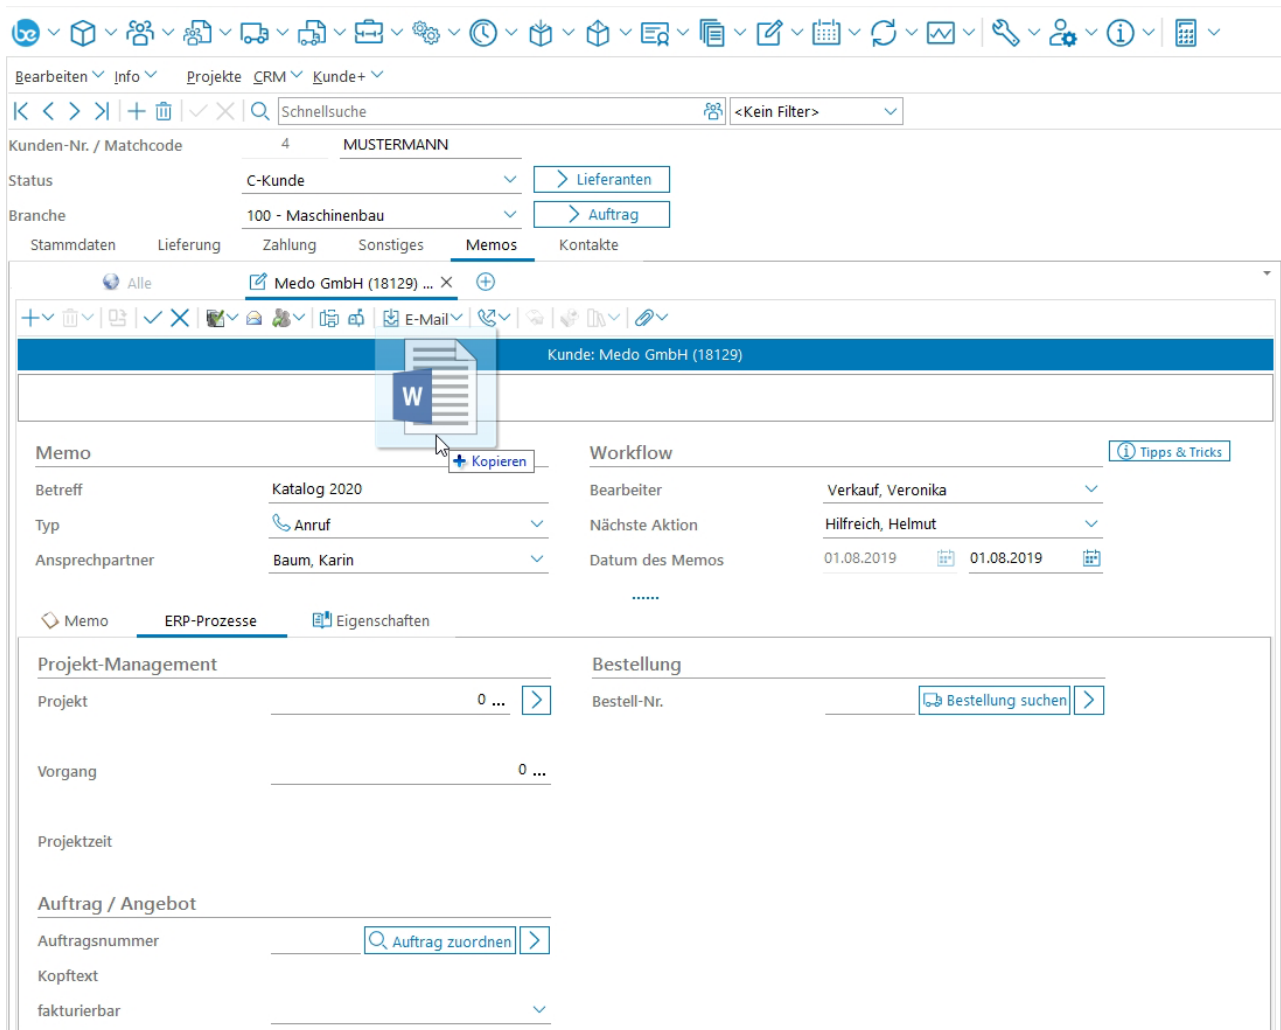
Bearbeiten Info Projekte CRM Kunde+

Schnellsuche <Kein Filter>

Kunden-Nr. / Matchcode 4 MUSTERMANN

Status C-Kunde Lieferanten

Branche 100 - Maschinenbau Auftrag

Stammdaten Lieferung Zahlung Sonstiges Memos Kontakte

Alle Medo GmbH (18129) ...

E-Mail

Kunde: Medo GmbH (18129)

W

Kopieren

Memo

Betreff Katalog 2020

Typ Anruf

Ansprechpartner Baum, Karin

Workflow

Tipps & Tricks

Bearbeiter Verkauf, Veronika

Nächste Aktion Hilfreich, Helmut

Datum des Memos 01.08.2019 01.08.2019

......

Memo ERP-Prozesse Eigenschaften

Projekt-Management

Projekt 0 ...

Vorgang 0 ...

Projektzeit

Bestellung

Bestell-Nr. Bestellung suchen

Auftrag / Angebot

Auftragsnummer Auftrag zuordnen

Kopftext

fakturierbar